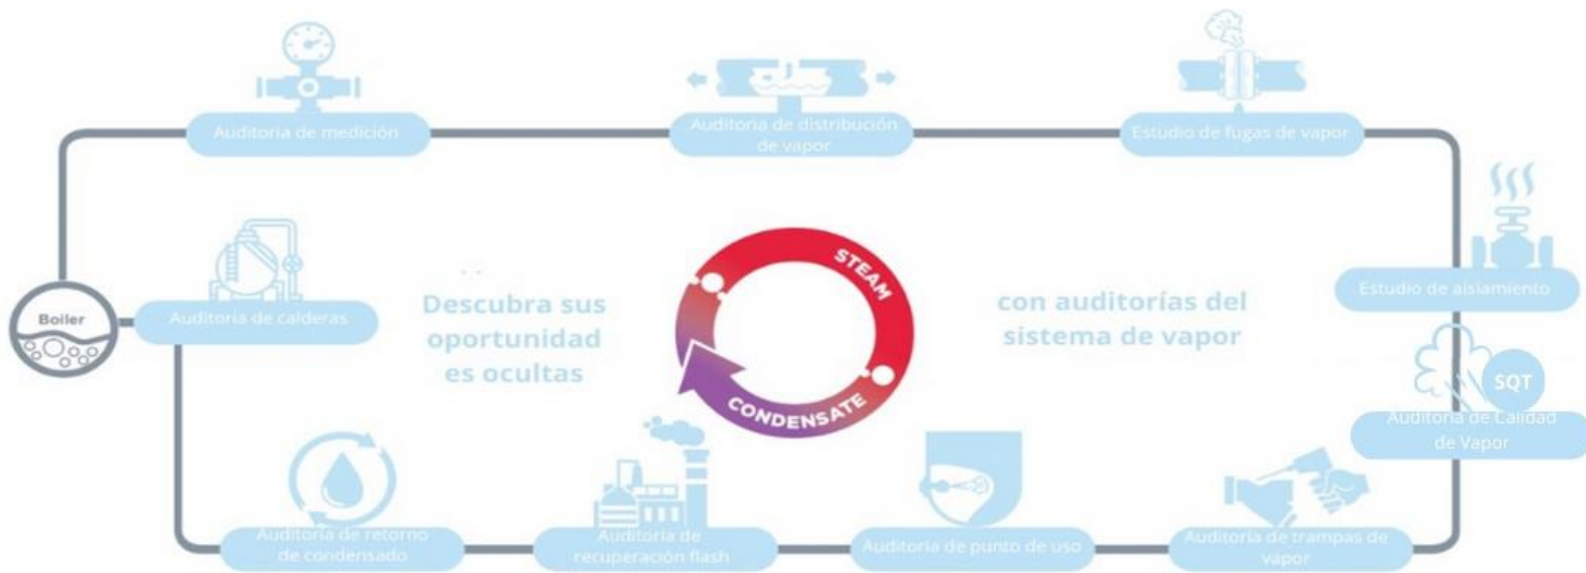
Auditoria de medición

Auditoria de distribución de vapor

Estudio de fugas de vapor

Boiler

Auditoria de calderas

Descubra sus oportunidad es ocultas

STEAM

CONDENSATE

con auditorías del sistema de vapor

Estudio de aislamiento

SQT

Auditoria de Calidad de Vapor

Auditoria de retorno de condensado

Auditoria de recuperación flash

Auditoria de punto de uso

Auditoria de trampas de vapor